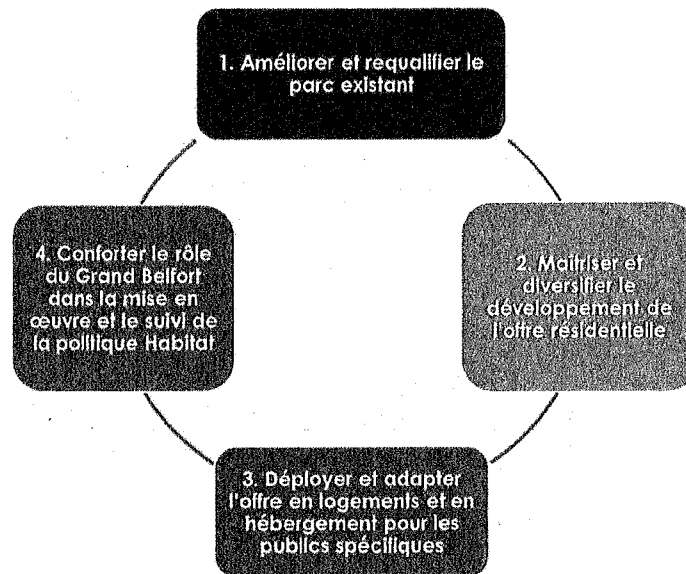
1. Améliorer et requalifier le parc existant

2. Maîtriser et diversifier le développement de l'offre résidentielle

3. Déployer et adapter l'offre en logements et en hébergement pour les publics spécifiques

4. Conforter le rôle du Grand Belfort dans la mise en œuvre et le suivi de la politique Habitat